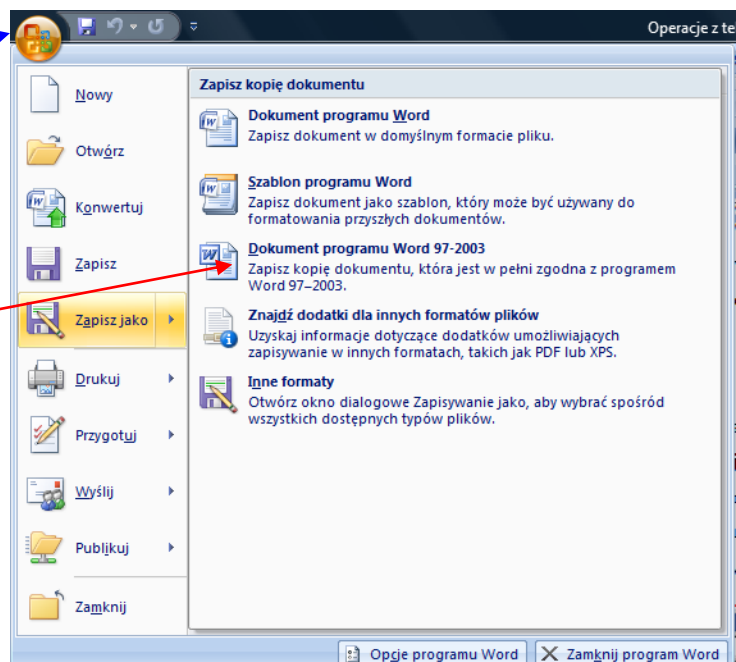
Operacje z te

Nowy

Otwórz

Konwertuj

Zapisz

Zapisz jako

Drukuj

Przygotuj

Wyślij

Publikuj

Zamknij

Zapisz kopię dokumentu

Dokument programu Word
Zapisz dokument w domyślnym formacie pliku.

Szablon programu Word
Zapisz dokument jako szablon, który może być używany do formatowania przyszłych dokumentów.

Dokument programu Word 97-2003
Zapisz kopię dokumentu, która jest w pełni zgodna z programem Word 97–2003.

Znajdź dodatki dla innych formatów plików
Uzyskaj informacje dotyczące dodatków umożliwiających zapisywanie w innych formatach, takich jak PDF lub XPS.

Inne formaty
Otwórz okno dialogowe Zapisywanie jako, aby wybrać spośród wszystkich dostępnych typów plików.

Opcje programu Word

Zamknij program Word